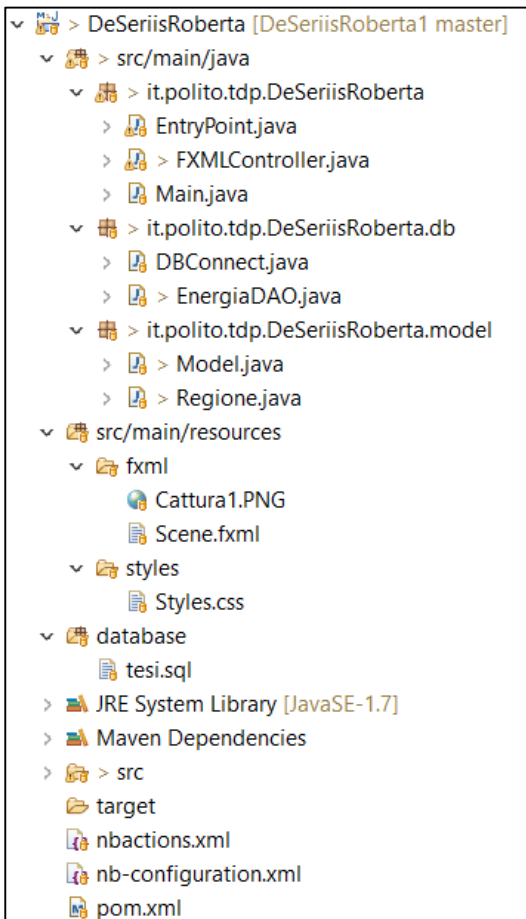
> DeSeriisRoberta [DeSeriisRoberta1 master]
> src/main/java
> it.polito.tdp.DeSeriisRoberta
EntryPoint.java
> FXMLController.java
Main.java
> it.polito.tdp.DeSeriisRoberta.db
DBConnect.java
> EnergiaDAO.java
> it.polito.tdp.DeSeriisRoberta.model
> Model.java
> Regione.java
src/main/resources
fxml
Cattura1.PNG
Scene.fxml
styles
Styles.css
database
tesi.sql
JRE System Library [JavaSE-1.7]
Maven Dependencies
> src
target
nbactions.xml
nb-configuration.xml
pom.xml